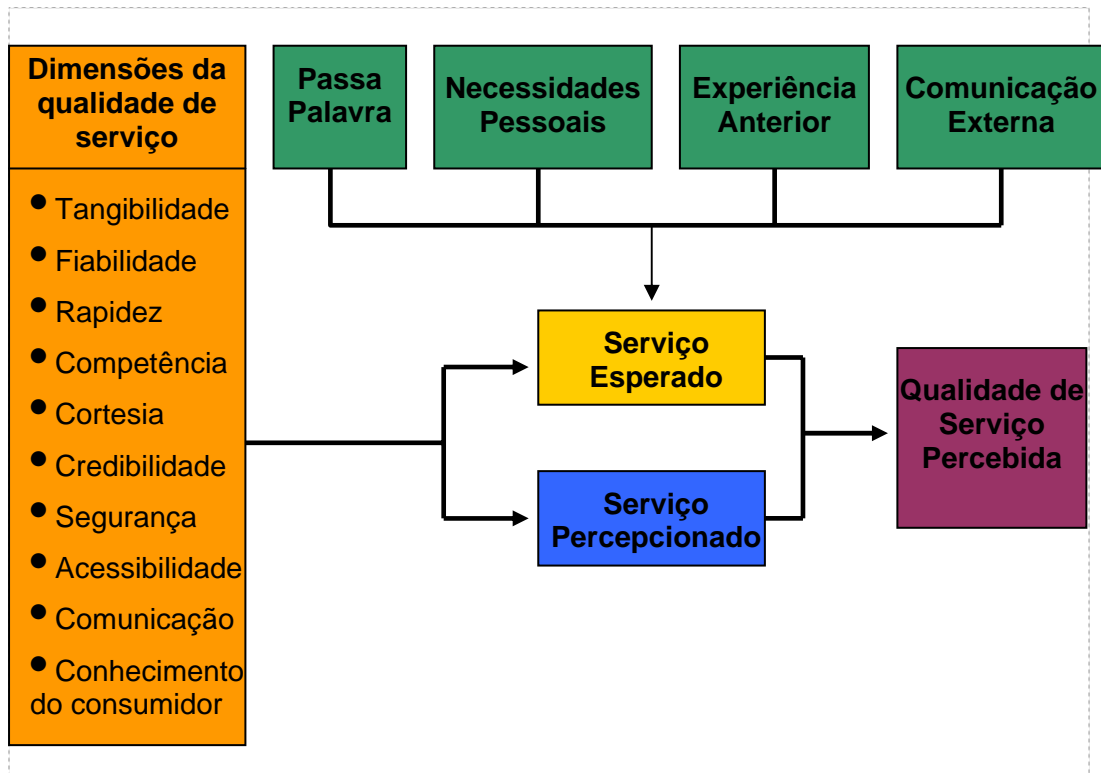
Dimensões da qualidade de serviço

• Tangibilidade
• Fiabilidade
• Rapidez
• Competência
• Cortesia
• Credibilidade
• Segurança
• Acessibilidade
• Comunicação
• Conhecimento do consumidor

Passa Palavra

Necessidades Pessoais

Experiência Anterior

Comunicação Externa

Serviço Esperado

Serviço Percepcionado

Qualidade de Serviço Percebida